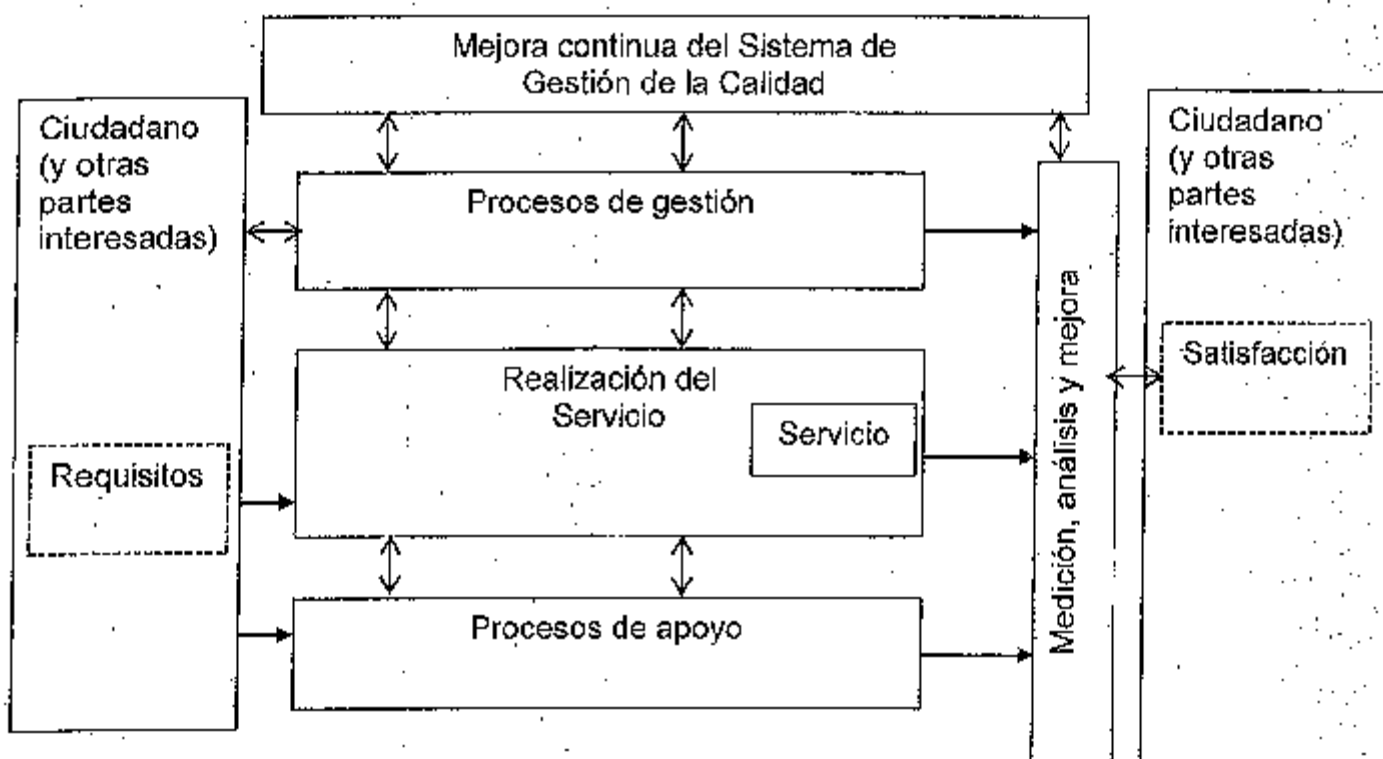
Mejora continua del Sistema de Gestión de la Calidad

Ciudadano (y otras partes interesadas)

Requisitos

Procesos de gestión

Realización del Servicio

Servicio

Procesos de apoyo

Medición, análisis y mejora

Ciudadano (y otras partes interesadas)

Satisfacción